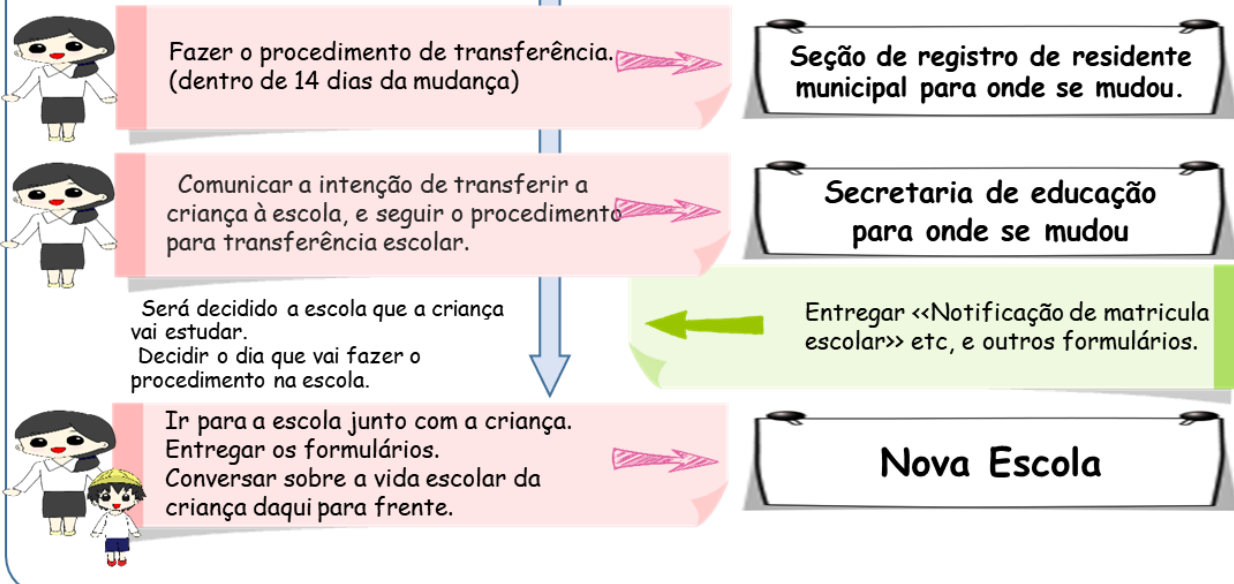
Fazer o procedimento de transferência. (dentro de 14 dias da mudança)

Seção de registro de residente municipal para onde se mudou.

Comunicar a intenção de transferir a criança à escola, e seguir o procedimento para transferência escolar.

Secretaria de educação para onde se mudou

Será decidido a escola que a criança vai estudar.
Decidir o dia que vai fazer o procedimento na escola.

Entregar <<Notificação de matricula escolar>> etc, e outros formulários.

Ir para a escola junto com a criança.
Entregar os formulários.
Conversar sobre a vida escolar da criança daqui para frente.

Nova Escola